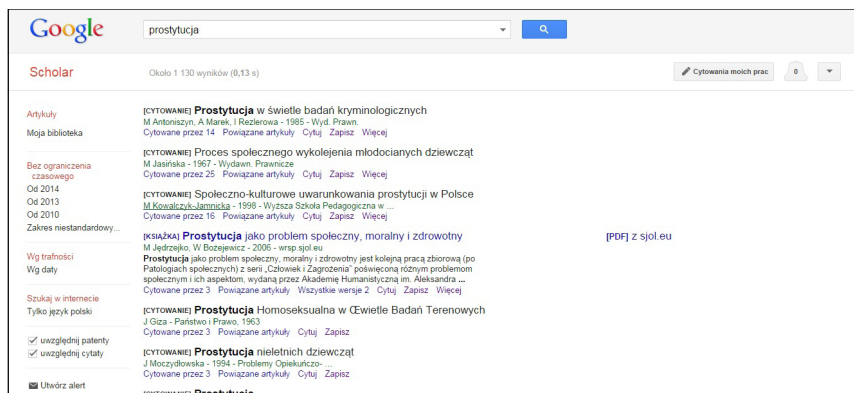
Google

prostytucja

Scholar

Około 1 130 wyników (0,13 s)

Cytowania moich prac

0

Artykuły

Moja biblioteka

Bez ograniczenia czasowego

Od 2014

Od 2013

Od 2010

Zakres niestandardowy...

Wg trafności

Wg daty

Szukaj w internecie

Tylko język polski

uwzględnij patenty

uwzględnij cytaty

Utwórz alert

[CYTOWANIE] Prostytucja w świetle badań kryminologicznych
M Antoniszyn, A Marek, I Rezlerowa - 1985 - Wyd. Prawn.
Cytowane przez 14 Powiązane artykuły Cytuj Zapisz Więcej

[CYTOWANIE] Proces społecznego wykolejenia młodocianych dziewcząt
M Jasińska - 1967 - Wydawn. Prawnicze
Cytowane przez 25 Powiązane artykuły Cytuj Zapisz Więcej

[CYTOWANIE] Społeczno-kulturowe uwarunkowania prostytucji w Polsce
M Kowalczyk-Jamnicka - 1998 - Wyższa Szkoła Pedagogiczna w ...
Cytowane przez 16 Powiązane artykuły Cytuj Zapisz Więcej

[KSIĄŻKA] Prostytucja jako problem społeczny, moralny i zdrowotny
M Jędrzejko, W Bożejewicz - 2006 - wrsp.sjol.eu
Prostytucja jako problem społeczny, moralny i zdrowotny jest koleiną pracą zbiorową (po Patologiach społecznych) z serii „Człowiek i Zagrożenia" poświęconą różnym problemom społecznym i ich aspektom, wydaną przez Akademię Humanistyczną im. Aleksandra ...
Cytowane przez 5 Powiązane artykuły Wszystkie wersje 2 Cytuj Zapisz Więcej

[PDF] z sjol.eu

[CYTOWANIE] Prostytucja Homoseksualna w Œwietle Badań Terenowych
J Giza - Państwo i Prawo, 1963
Cytowane przez 3 Powiązane artykuły Cytuj Zapisz

[CYTOWANIE] Prostytucja nieletnich dziewcząt
J Moczydłowska - 1994 - Problemy Opiekuńczo- ...
Cytowane przez 3 Powiązane artykuły Cytuj Zapisz

[CYTOWANIE] Prostytucja